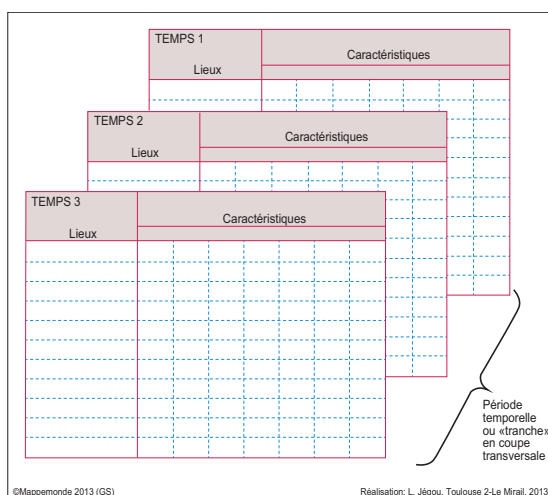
TEMPS 1
Lieux
Caractéristiques

TEMPS 2
Lieux
Caractéristiques

TEMPS 3
Lieux
Caractéristiques

Période temporelle ou «tranche» en coupe transversale

©Mappemonde 2013 (GS)

Réalisation: L. Jégou, Toulouse 2-Le Mirail, 2013